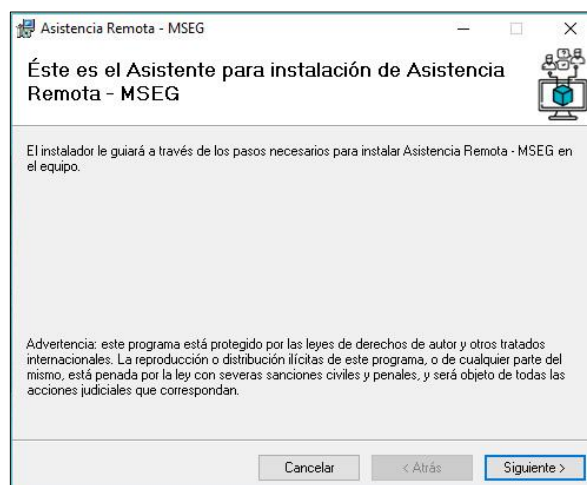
Asistencia Remota - MSEG

Éste es el Asistente para instalación de Asistencia Remota - MSEG

El instalador le guiará a través de los pasos necesarios para instalar Asistencia Remota - MSEG en el equipo.

Advertencia: este programa está protegido por las leyes de derechos de autor y otros tratados internacionales. La reproducción o distribución ilícitas de este programa, o de cualquier parte del mismo, está penada por la ley con severas sanciones civiles y penales, y será objeto de todas las acciones judiciales que correspondan.

Cancelar

< Atrás

Siguiente >